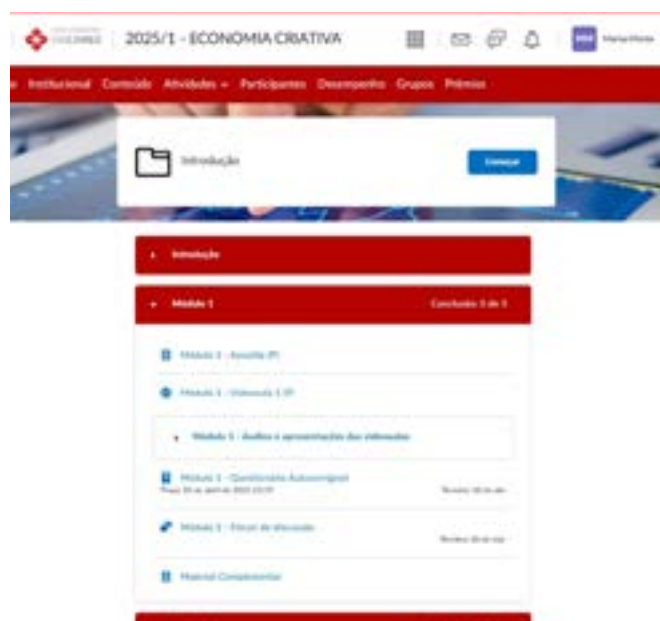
2025/1 - ECONOMIA CRIATIVA

Institucional Conteúdo Atividades Participantes Desempenho Grupos Prêmios

Introdução

Começar

Introdução

Módulo 1

Concluído: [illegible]

Módulo 1 - Apostila (P)

Módulo 1 - Videoaula 1 (P)

Módulo 1 - Áudios e apresentação das videoaulas

Módulo 1 - Questionário Autocorrigível

Prazo: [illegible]

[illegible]

Módulo 1 - Fórum de discussão

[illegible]

Material Complementar